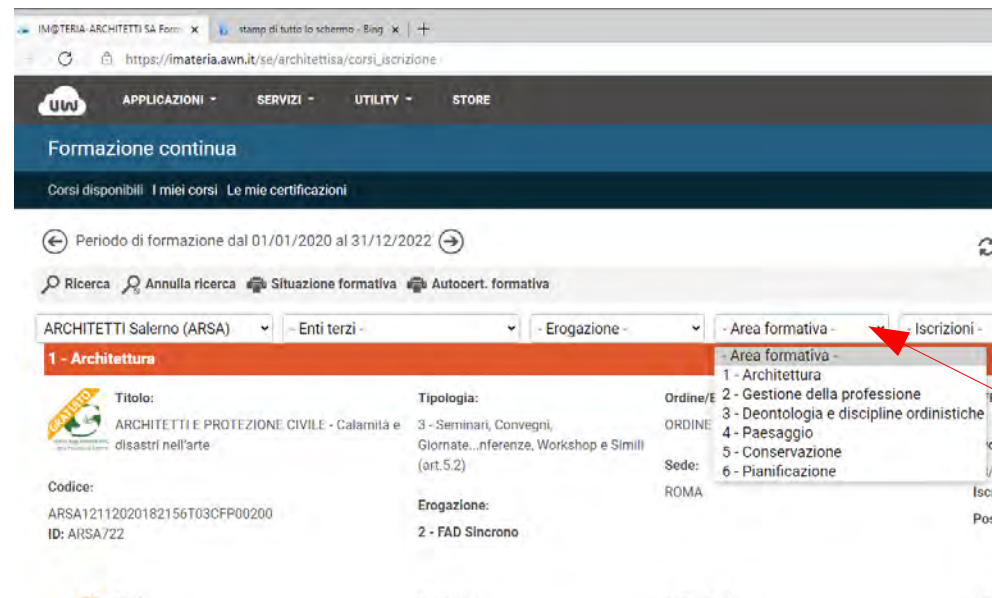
IM@TERIA-ARCHITETTI SA Form ×   stampa di tutto lo schermo - Bing ×   +

https://imateria.awn.it/se/architettisa/corsi_iscrizione

UW   APPLICAZIONI ▾   SERVIZI ▾   UTILITY ▾   STORE

Formazione continua

Corsi disponibili   I miei corsi   Le mie certificazioni

Periodo di formazione dal 01/01/2020 al 31/12/2022

Ricerca   Annulla ricerca   Situazione formativa   Autocert. formativa

ARCHITETTI Salerno (ARSA)   - Enti terzi -   - Erogazione -   - Area formativa -   - Iscrizioni -

1 - Architettura

- Area formativa -
1 - Architettura
2 - Gestione della professione
3 - Deontologia e discipline ordinistiche
4 - Paesaggio
5 - Conservazione
6 - Pianificazione

Titolo:
ARCHITETTI E PROTEZIONE CIVILE - Calamità e disastri nell'arte

Tipologia:
3 - Seminari, Convegni, Giornate...nferenze, Workshop e Simili (art.5.2)

Ordine/E
ORDINE

Sede:
ROMA

Codice:
ARSA12112020182156T03CFP00200
ID: ARSA/22

Erogazione:
2 - FAD Sincrono

Isc
Pos